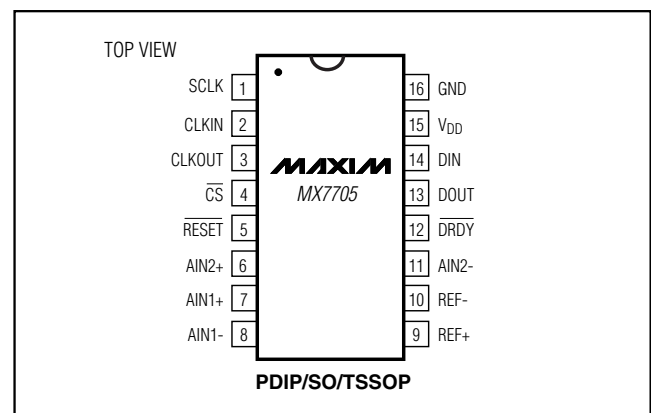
TOP VIEW

SCLK 1
CLKIN 2
CLKOUT 3
$\overline{CS}$ 4
$\overline{RESET}$ 5
AIN2+ 6
AIN1+ 7
AIN1- 8

MAXIM
MX7705

16 GND
15 $V_{DD}$
14 DIN
13 DOUT
12 $\overline{DRDY}$
11 AIN2-
10 REF-
9 REF+

PDIP/SO/TSSOP